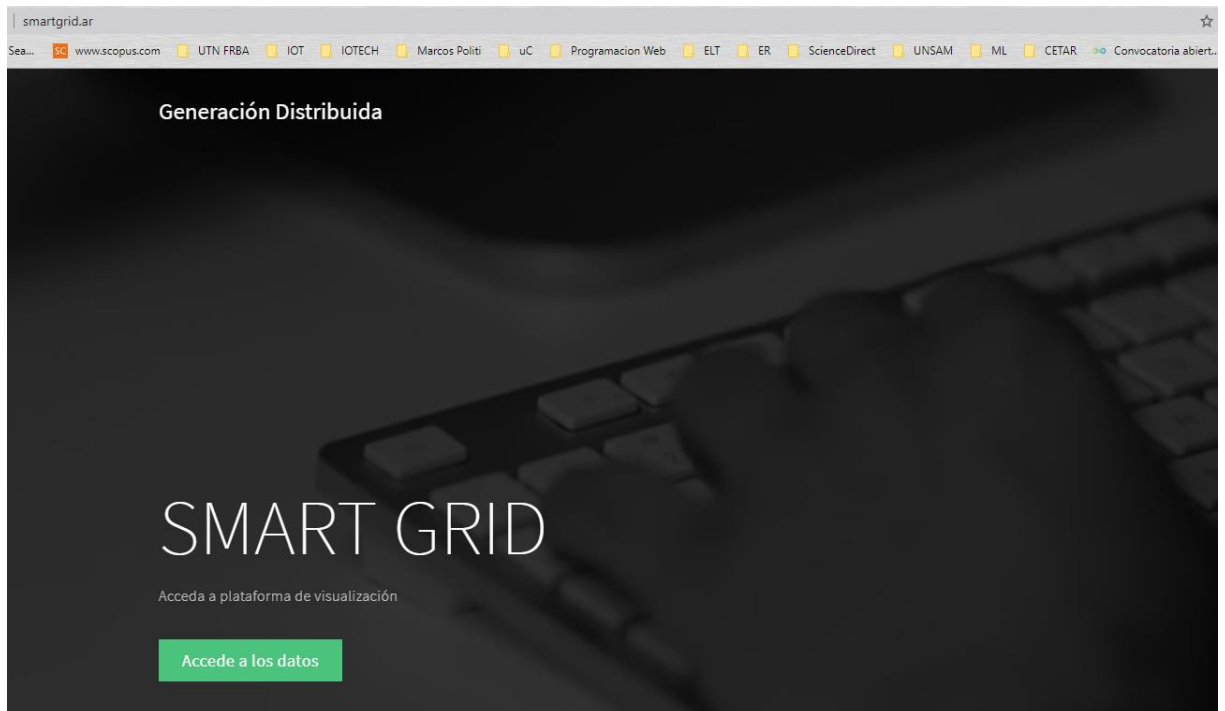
smartgrid.ar

Sea... SC www.scopus.com UTN FRBA IOT IOTECH Marcos Politi uC Programacion Web ELT ER ScienceDirect UNSAM ML CETAR Convocatoria abiert...

Generación Distribuida

SMART GRID

Acceda a plataforma de visualización

Accede a los datos